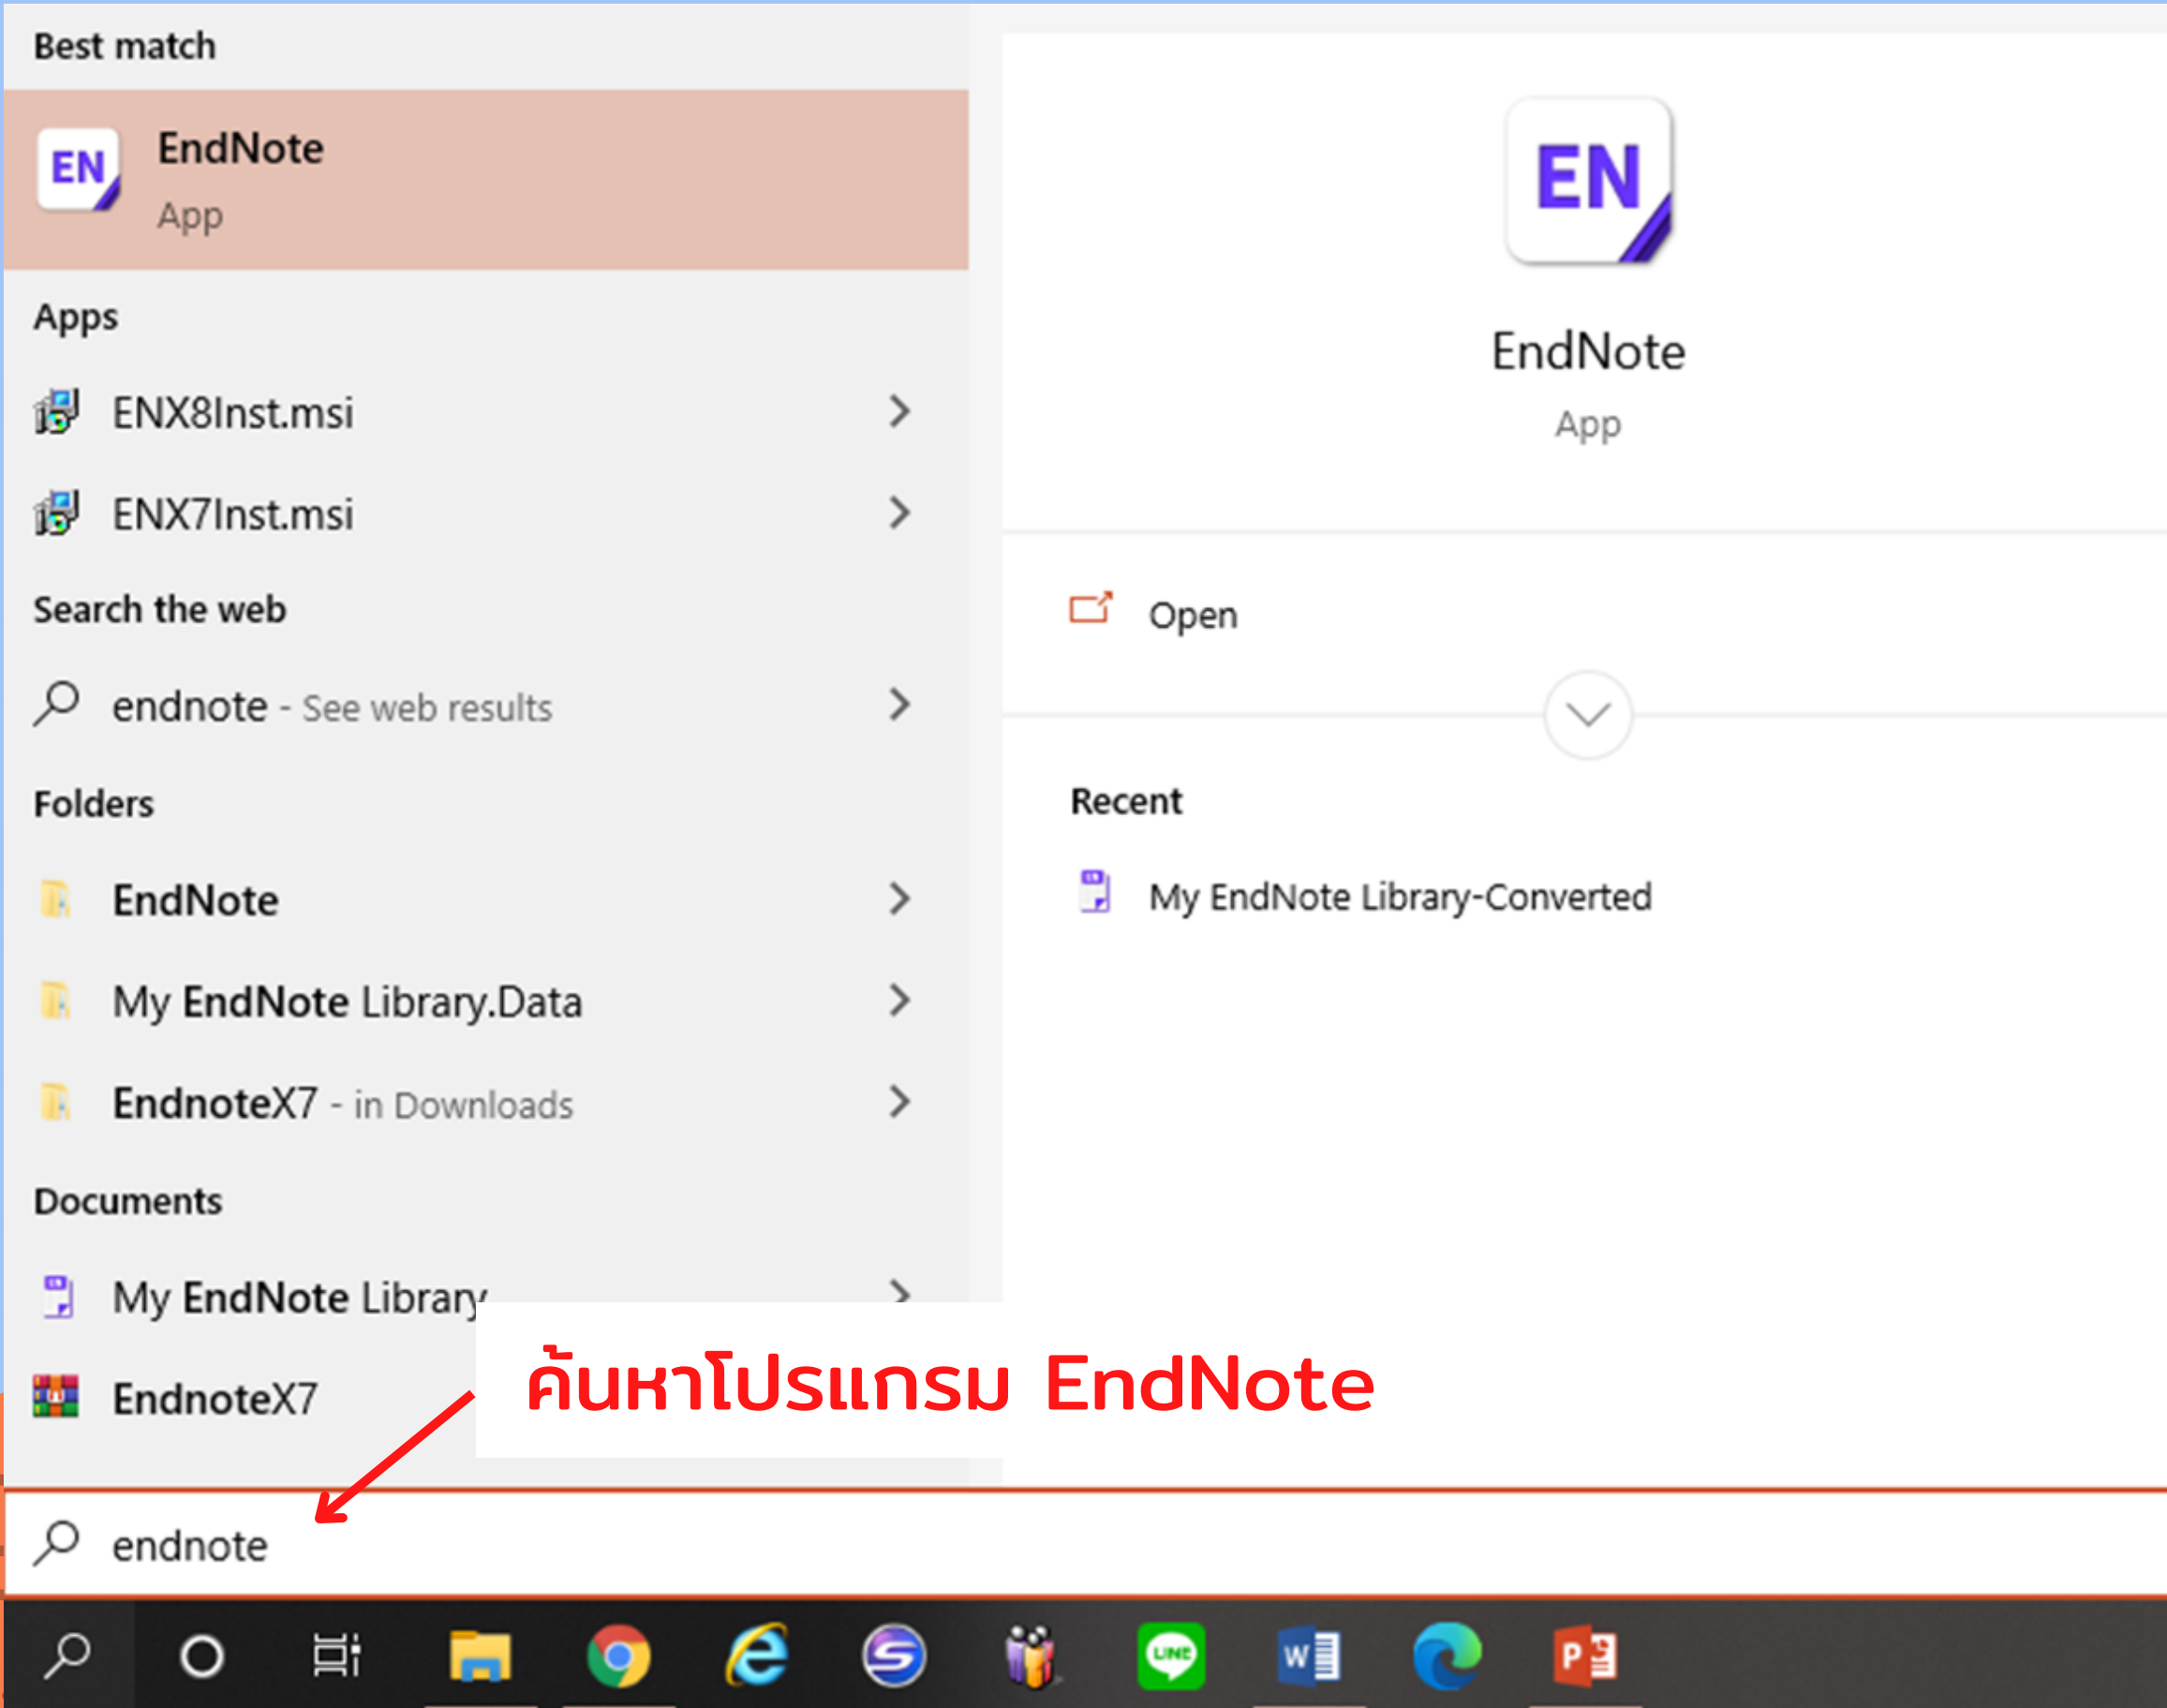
Best match

EN

EndNote
App

Apps

ENX8Inst.msi

ENX7Inst.msi

Search the web

endnote - See web results

Folders

EndNote

My EndNote Library.Data

EndnoteX7 - in Downloads

Documents

My EndNote Library

EndnoteX7

EN

EndNote
App

Open

Recent

My EndNote Library-Converted

ค้นหาโปรแกรม EndNote

endnote